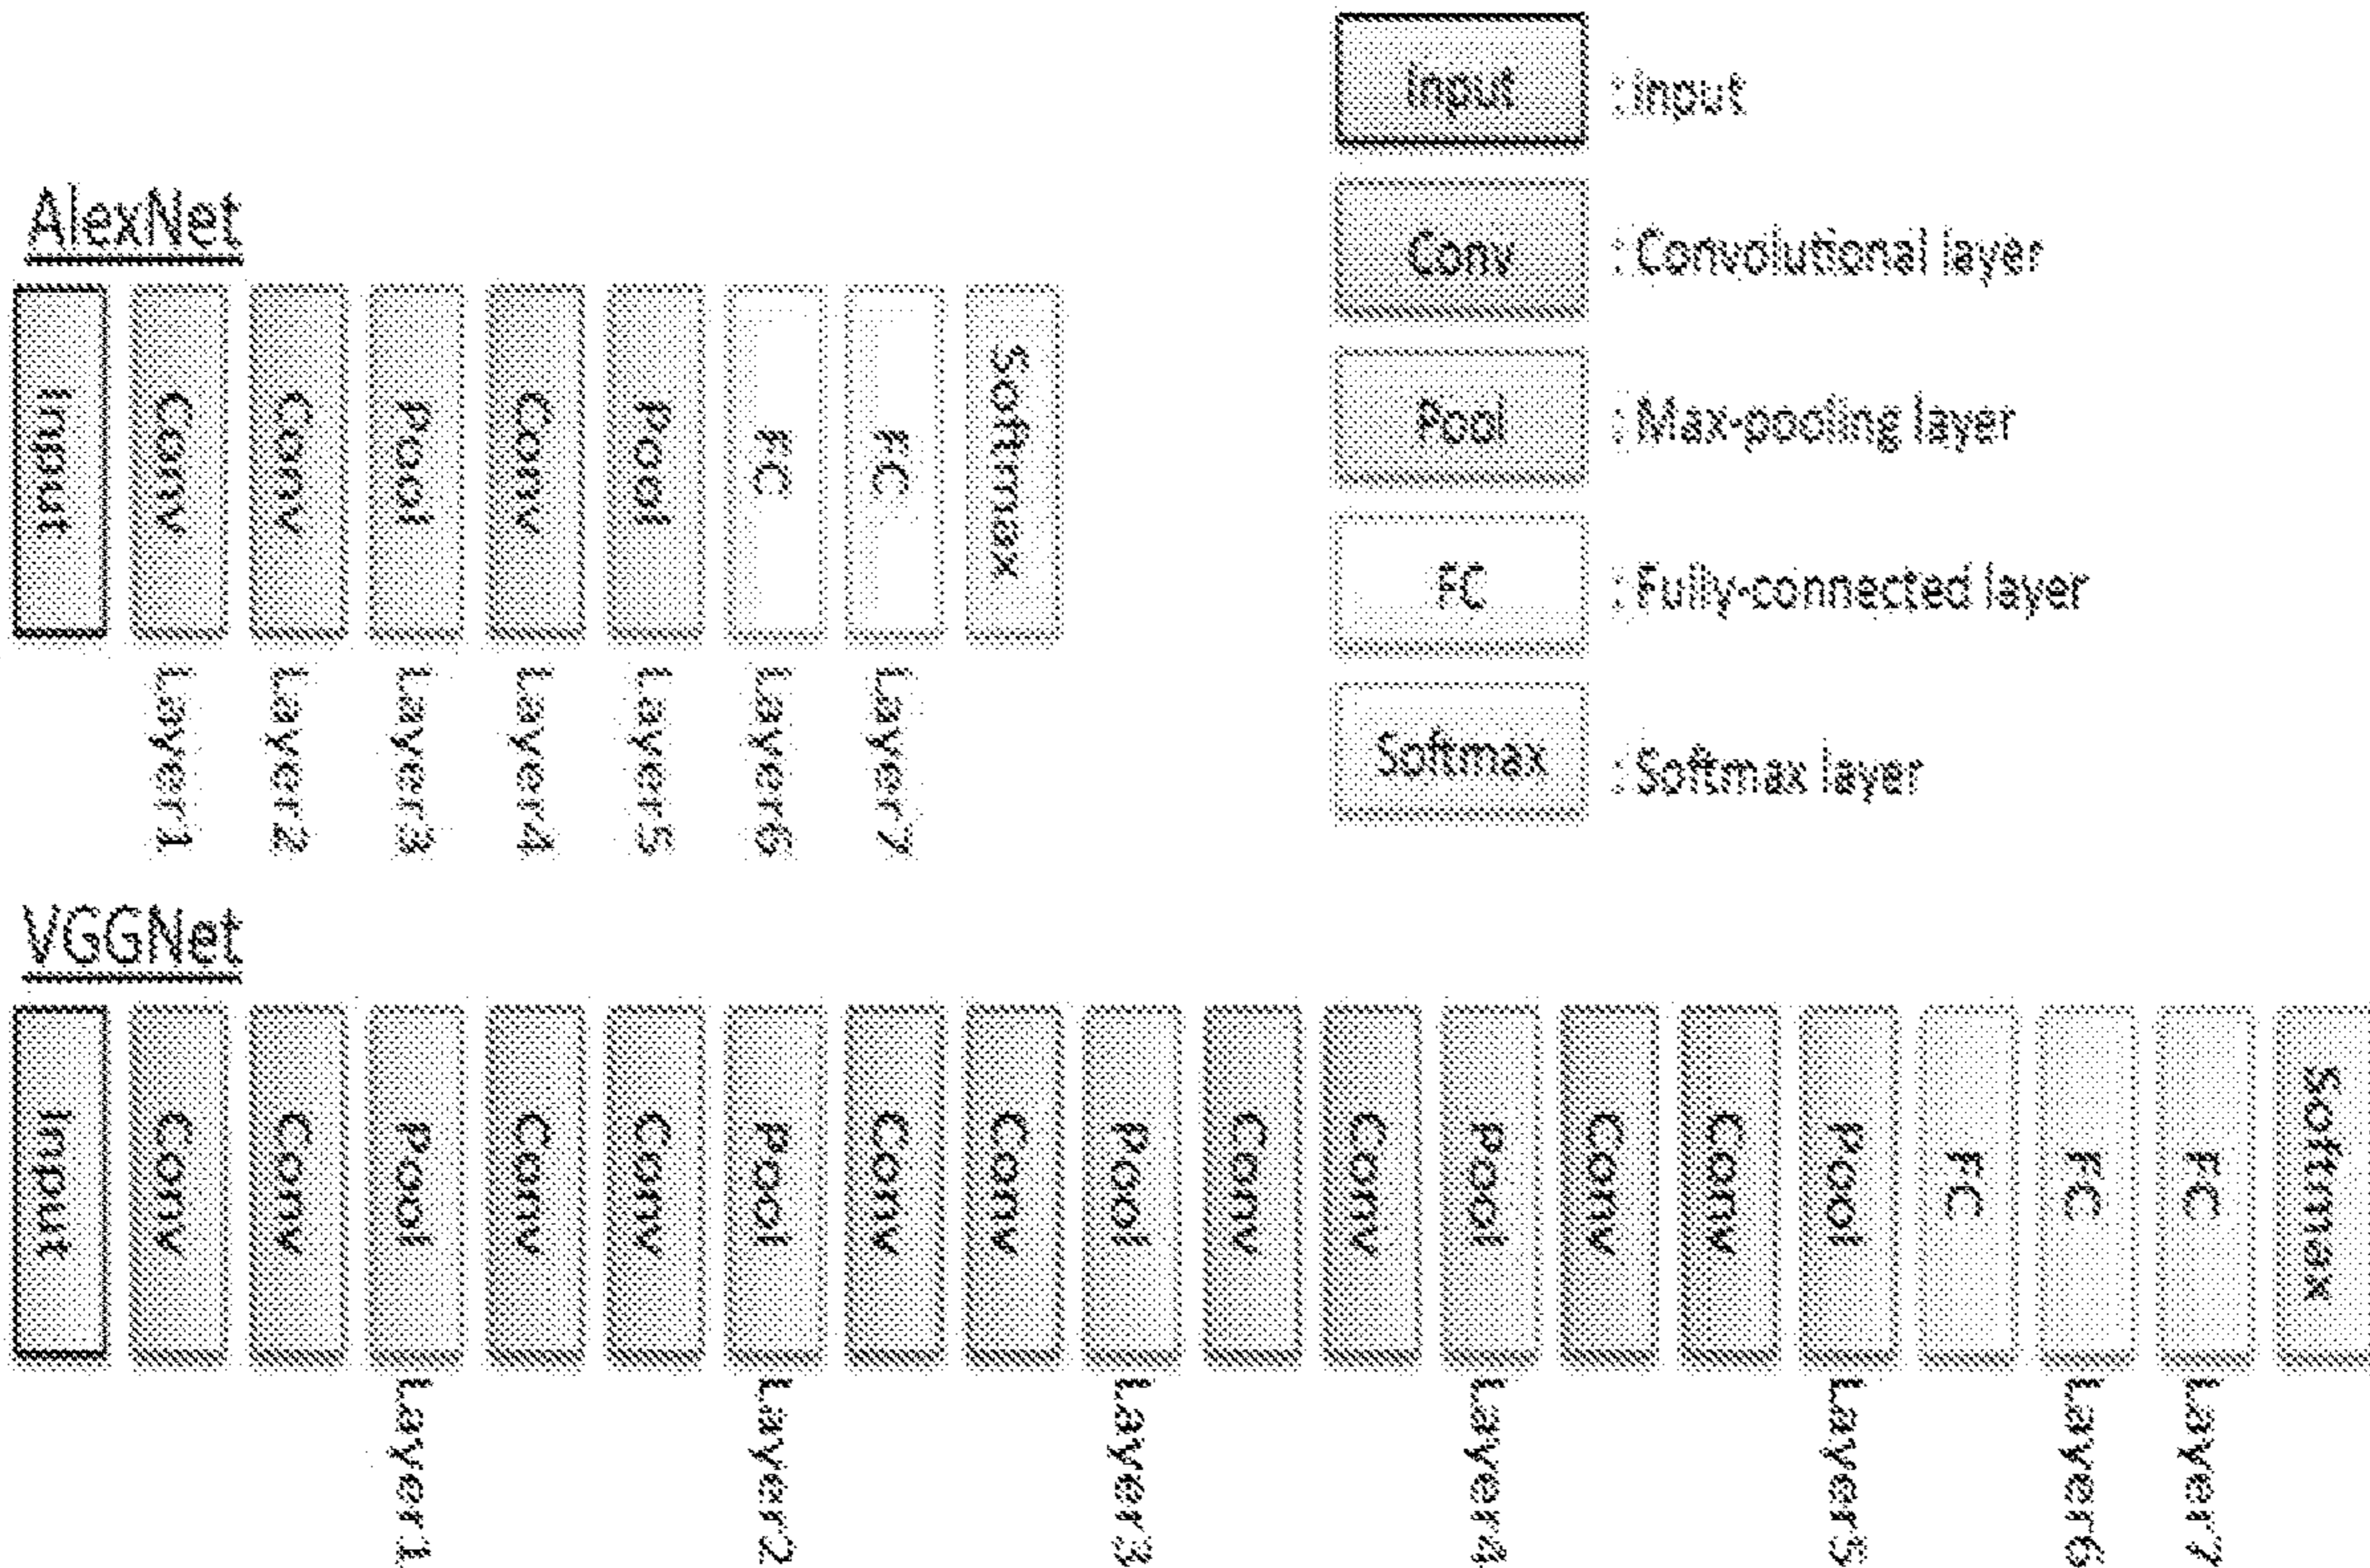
AlexNet

Input
Conv
Conv
Pool
Conv
Pool
FC
FC
Softmax

Layer1
Layer2
Layer3
Layer4
Layer5
Layer6
Layer7

Input : Input
Conv : Convolutional layer
Pool : Max-pooling layer
FC : Fully-connected layer
Softmax : Softmax layer

VGGNet

Input
Conv
Conv
Pool
Conv
Conv
Pool
Conv
Conv
Pool
Conv
Conv
Pool
Conv
Conv
Pool
FC
FC
FC
Softmax

Layer1
Layer2
Layer3
Layer4
Layer5
Layer6
Layer7